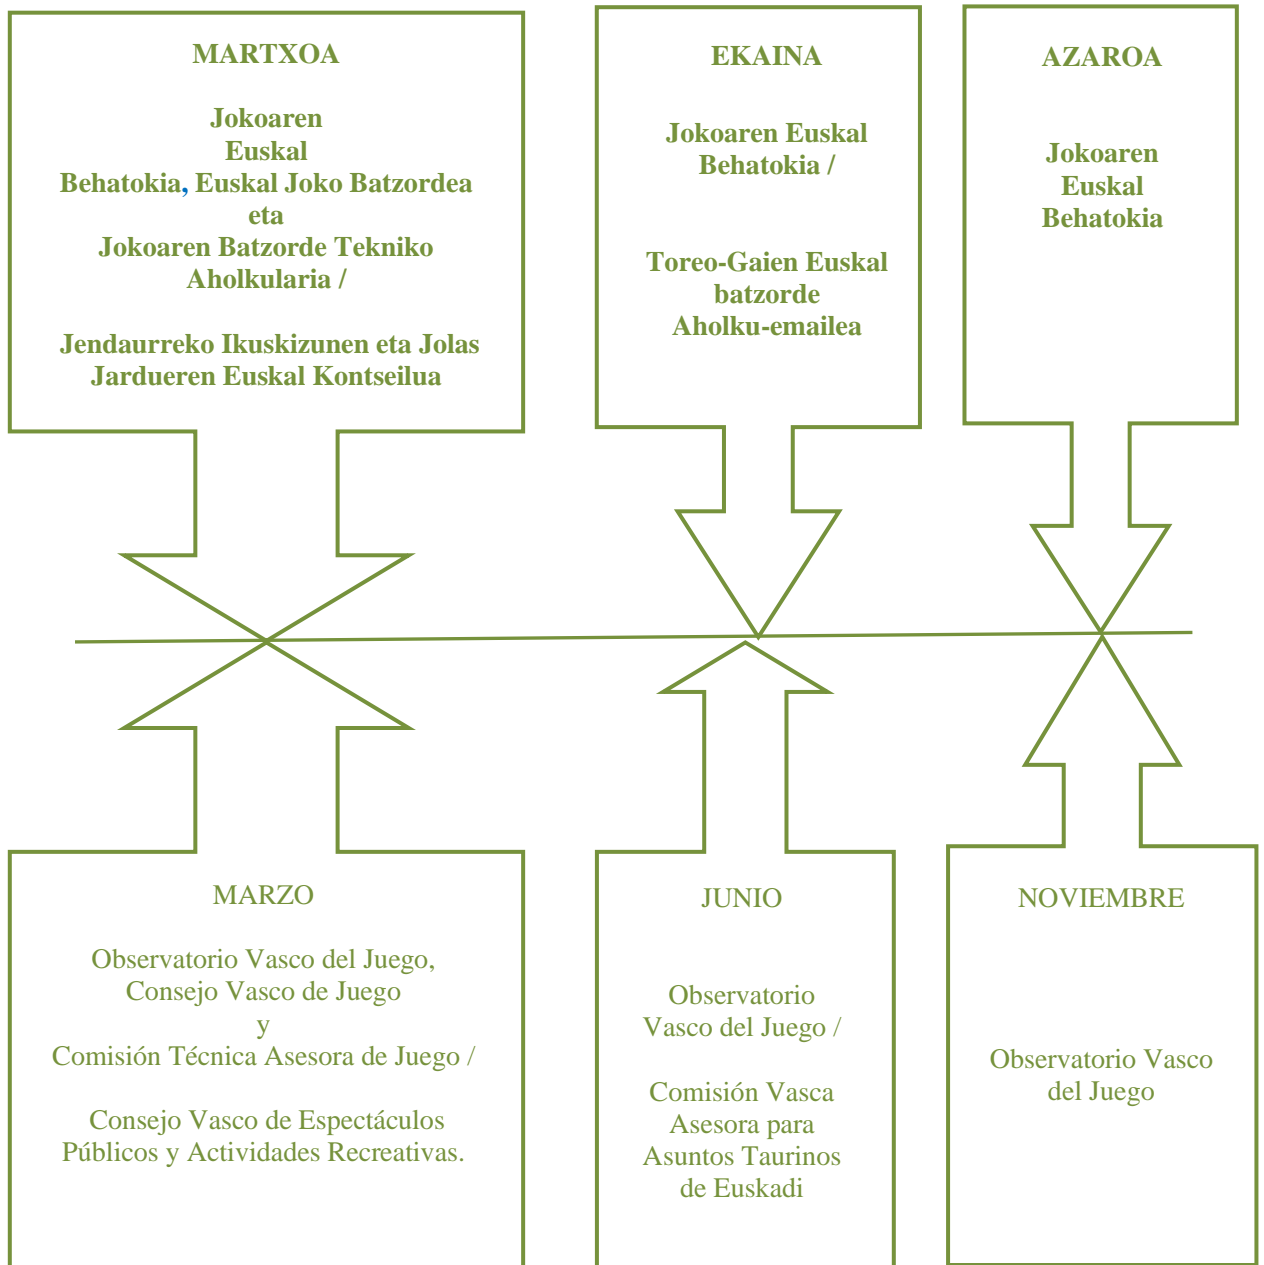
MARTXOA

Jokoaren Euskal Behatokia, Euskal Joko Batzordea eta Jokoaren Batzorde Tekniko Aholkularia /

Jendaurreko Ikuskizunen eta Jolas Jardueren Euskal Kontseilua

EKAINA

Jokoaren Euskal Behatokia /

Toreo-Gaien Euskal batzorde Aholku-emailea

AZAROA

Jokoaren Euskal Behatokia

MARZO

Observatorio Vasco del Juego, Consejo Vasco de Juego y Comisión Técnica Asesora de Juego /

Consejo Vasco de Espectáculos Públicos y Actividades Recreativas.

JUNIO

Observatorio Vasco del Juego /

Comisión Vasca Asesora para Asuntos Taurinos de Euskadi

NOVIEMBRE

Observatorio Vasco del Juego